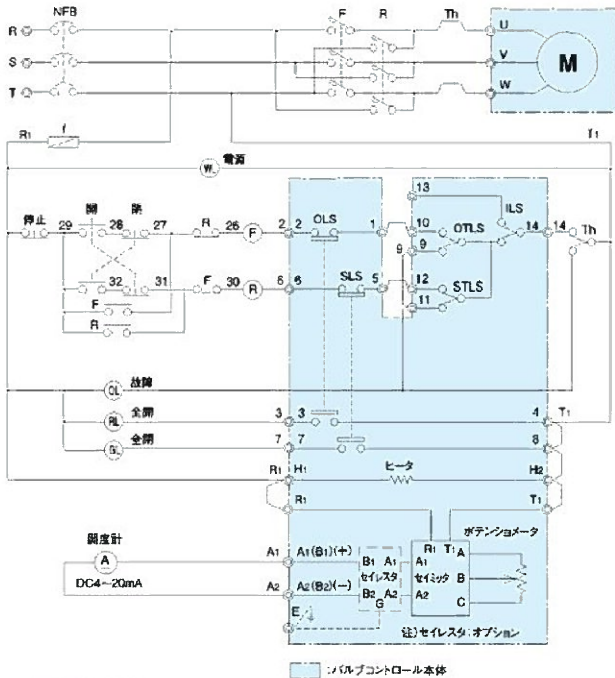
NFB

R

S

T

F

R

Th

U

V

W

M

R1

f

T1

WL 電源

停止

29

開

28

閉

27

R

26

F

2

2

OLS

1

13

10

OTLS

ILS

14

14

Th

9

9

32

31

F

30

R

6

6

SLS

5

12

STLS

11

F

R

OL 故障

RL 全開

3

3

4

T1

GL 全閉

7

7

8

R1

H1

ヒータ

H2

R1

T1

開度計

A

DC4~20mA

A1

A1(B1)(+)

A2

A2(B2)(−)

B1

A1

セイレスタ

B2

A2

G

E

R1

T1

A

セイミッタ

B

A2

C

ポテンショメータ

注)セイレスタ:オプション

:バルブコントロール本体